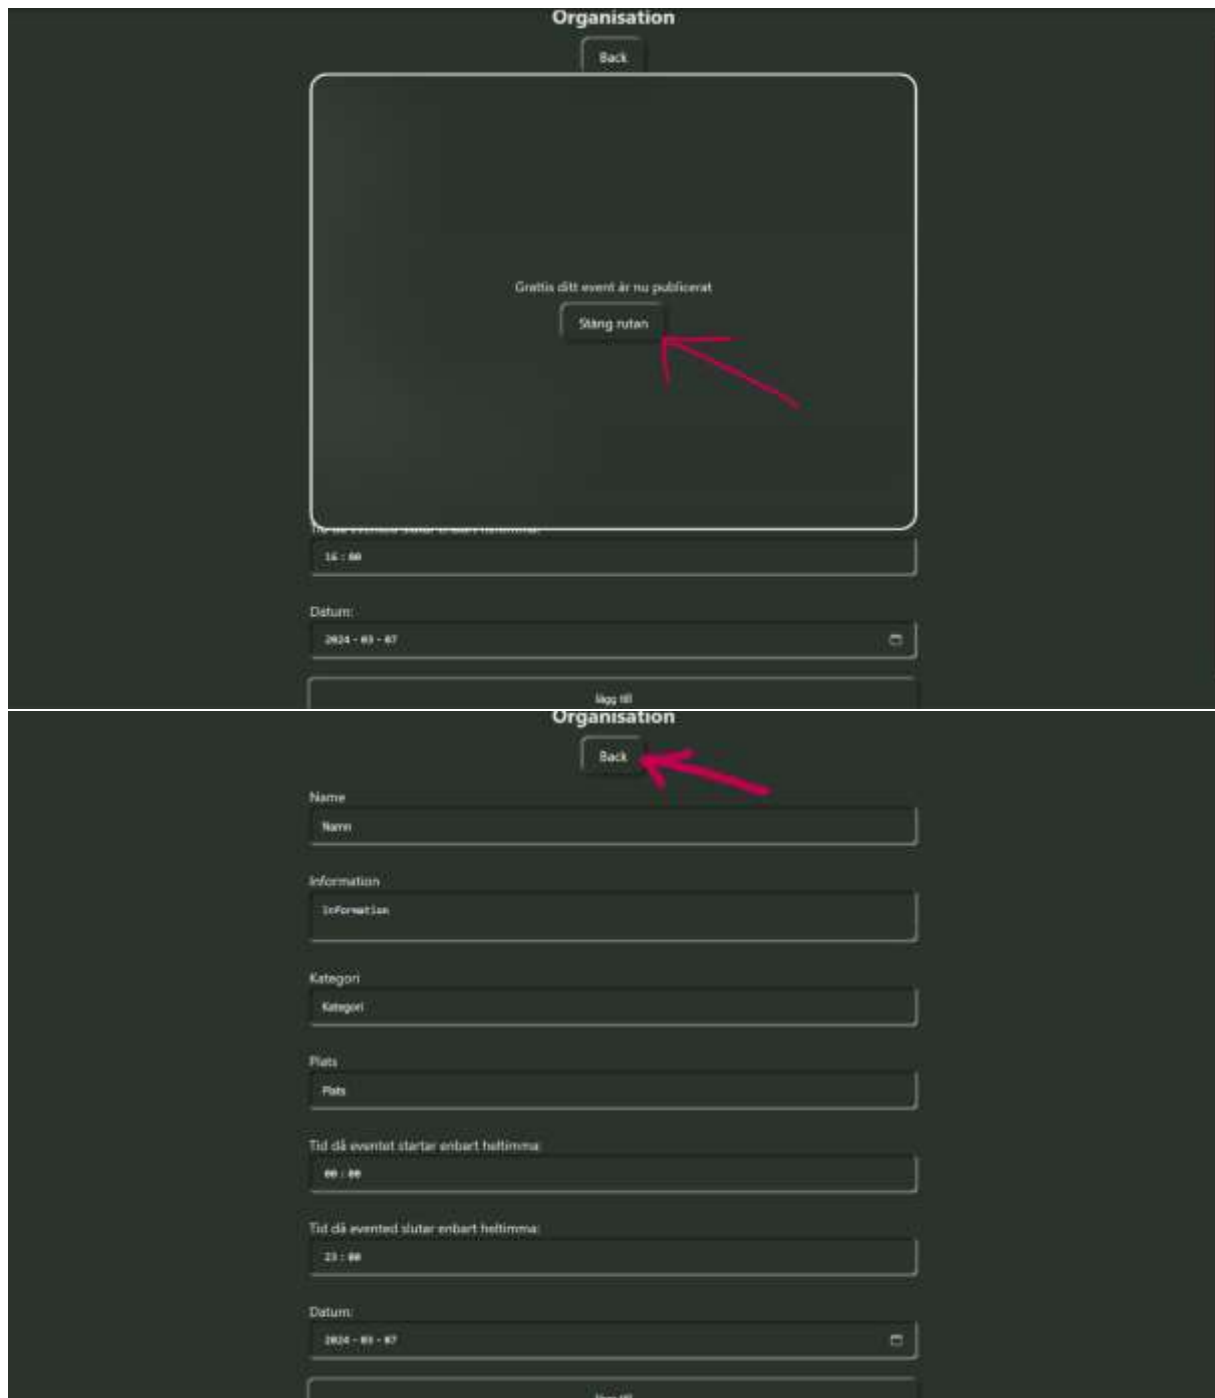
Organisation

Back

Grattis ditt event är nu publicerat

Stäng rutan

Tid då evented slutar enbart heltimma:

16 : 00

Datum:

2024 - 03 - 07

lägg till

Organisation

Back

Name

Namn

Information

Information

Kategori

Kategori

Plats

Plats

Tid då eventet startar enbart heltimma:

00 : 00

Tid då evented slutar enbart heltimma:

23 : 00

Datum:

2024 - 03 - 07

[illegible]